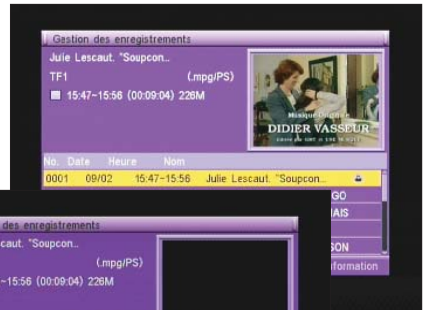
Gestion des enregistrements
Julie Lescaut. "Soupcon..
TF1 (.mpg/PS)
15:47~15:56 (00:09:04) 226M

Musique Originale
DIDIER VASSEUR
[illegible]

| No. | Date | Heure | Nom |
|---|---|---|---|
| 0001 | 09/02 | 16:47~15:56 | Julie Lescaut. "Soupcon... |

GO
IAIS
SON
formation

des enregistrements
caut. "Soupcon..
(.mpg/PS)
~15:56 (00:09:04) 226M